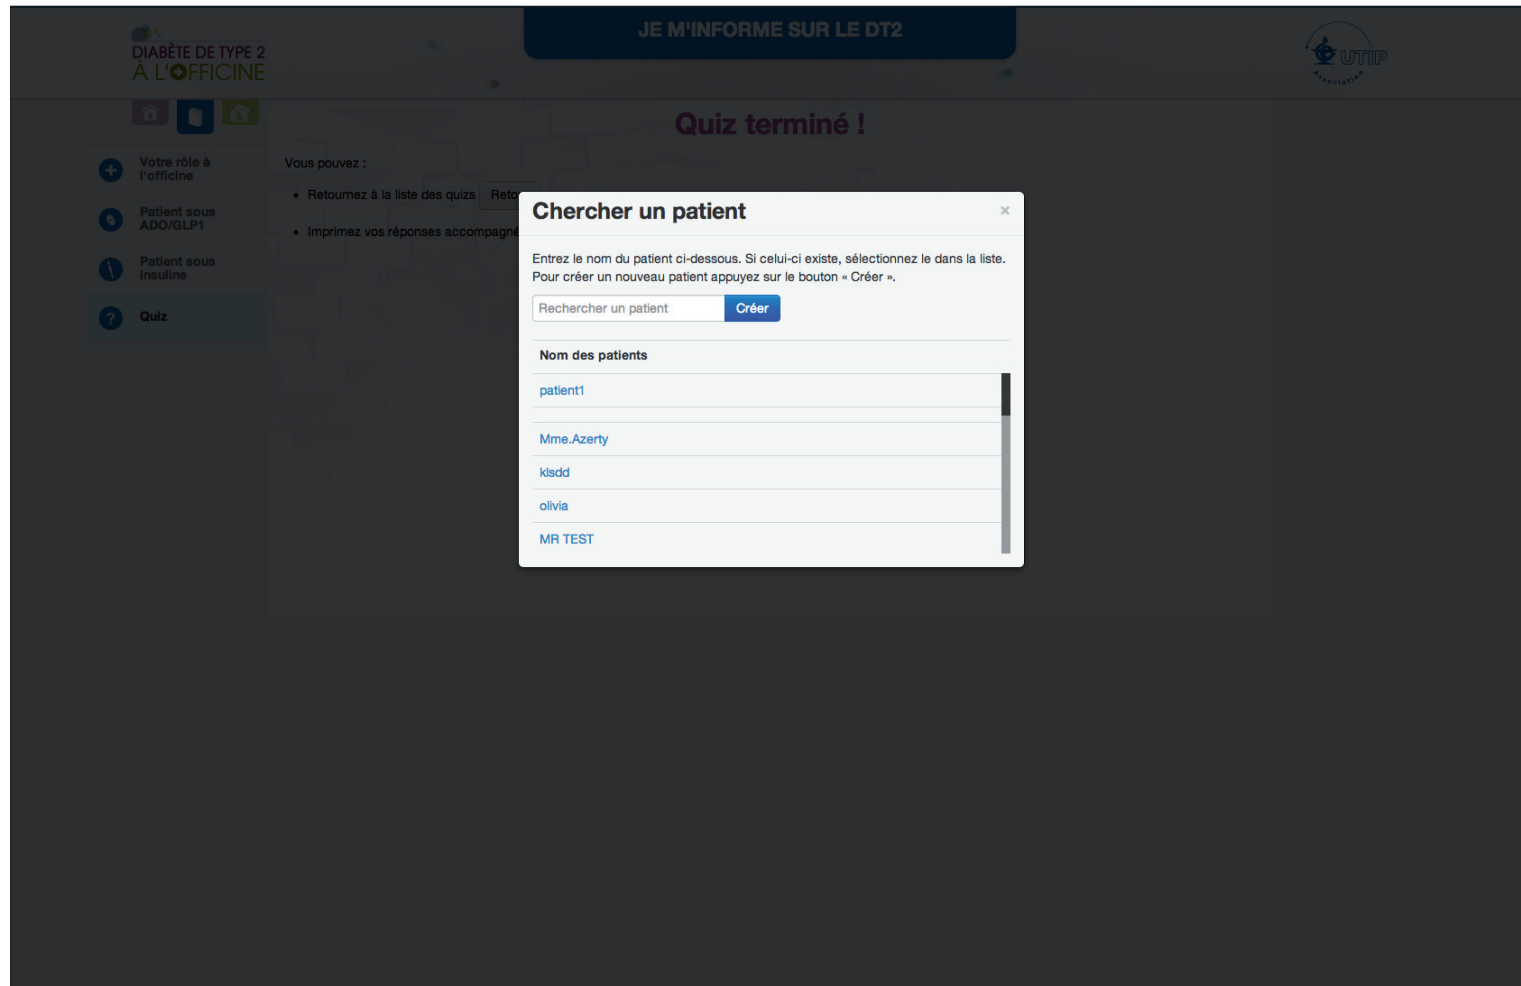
DIABÈTE DE TYPE 2
À L'OFFICINE

JE M'INFORME SUR LE DT2

UTIP
Association

Quiz terminé !

Votre rôle à l'officine

Patient sous ADO/GLP1

Patient sous insuline

Quiz

Vous pouvez :

• Retournez à la liste des quizs Reto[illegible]

• Imprimez vos réponses accompagné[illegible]

Chercher un patient

×

Entrez le nom du patient ci-dessous. Si celui-ci existe, sélectionnez le dans la liste. Pour créer un nouveau patient appuyez sur le bouton « Créer ».

Rechercher un patient

Créer

Nom des patients

patient1

Mme.Azerty

klsdd

olivia

MR TEST